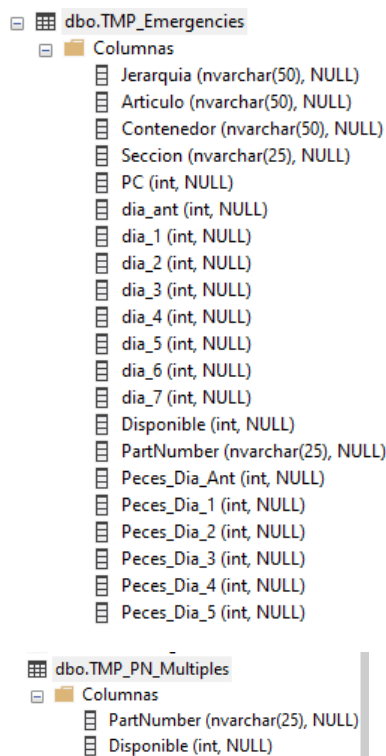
dbo.TMP_Emergencies
Columnas
Jerarquia (nvarchar(50), NULL)
Articulo (nvarchar(50), NULL)
Contenedor (nvarchar(50), NULL)
Seccion (nvarchar(25), NULL)
PC (int, NULL)
dia_ant (int, NULL)
dia_1 (int, NULL)
dia_2 (int, NULL)
dia_3 (int, NULL)
dia_4 (int, NULL)
dia_5 (int, NULL)
dia_6 (int, NULL)
dia_7 (int, NULL)
Disponible (int, NULL)
PartNumber (nvarchar(25), NULL)
Peces_Dia_Ant (int, NULL)
Peces_Dia_1 (int, NULL)
Peces_Dia_2 (int, NULL)
Peces_Dia_3 (int, NULL)
Peces_Dia_4 (int, NULL)
Peces_Dia_5 (int, NULL)

dbo.TMP_PN_Multiples
Columnas
PartNumber (nvarchar(25), NULL)
Disponible (int, NULL)